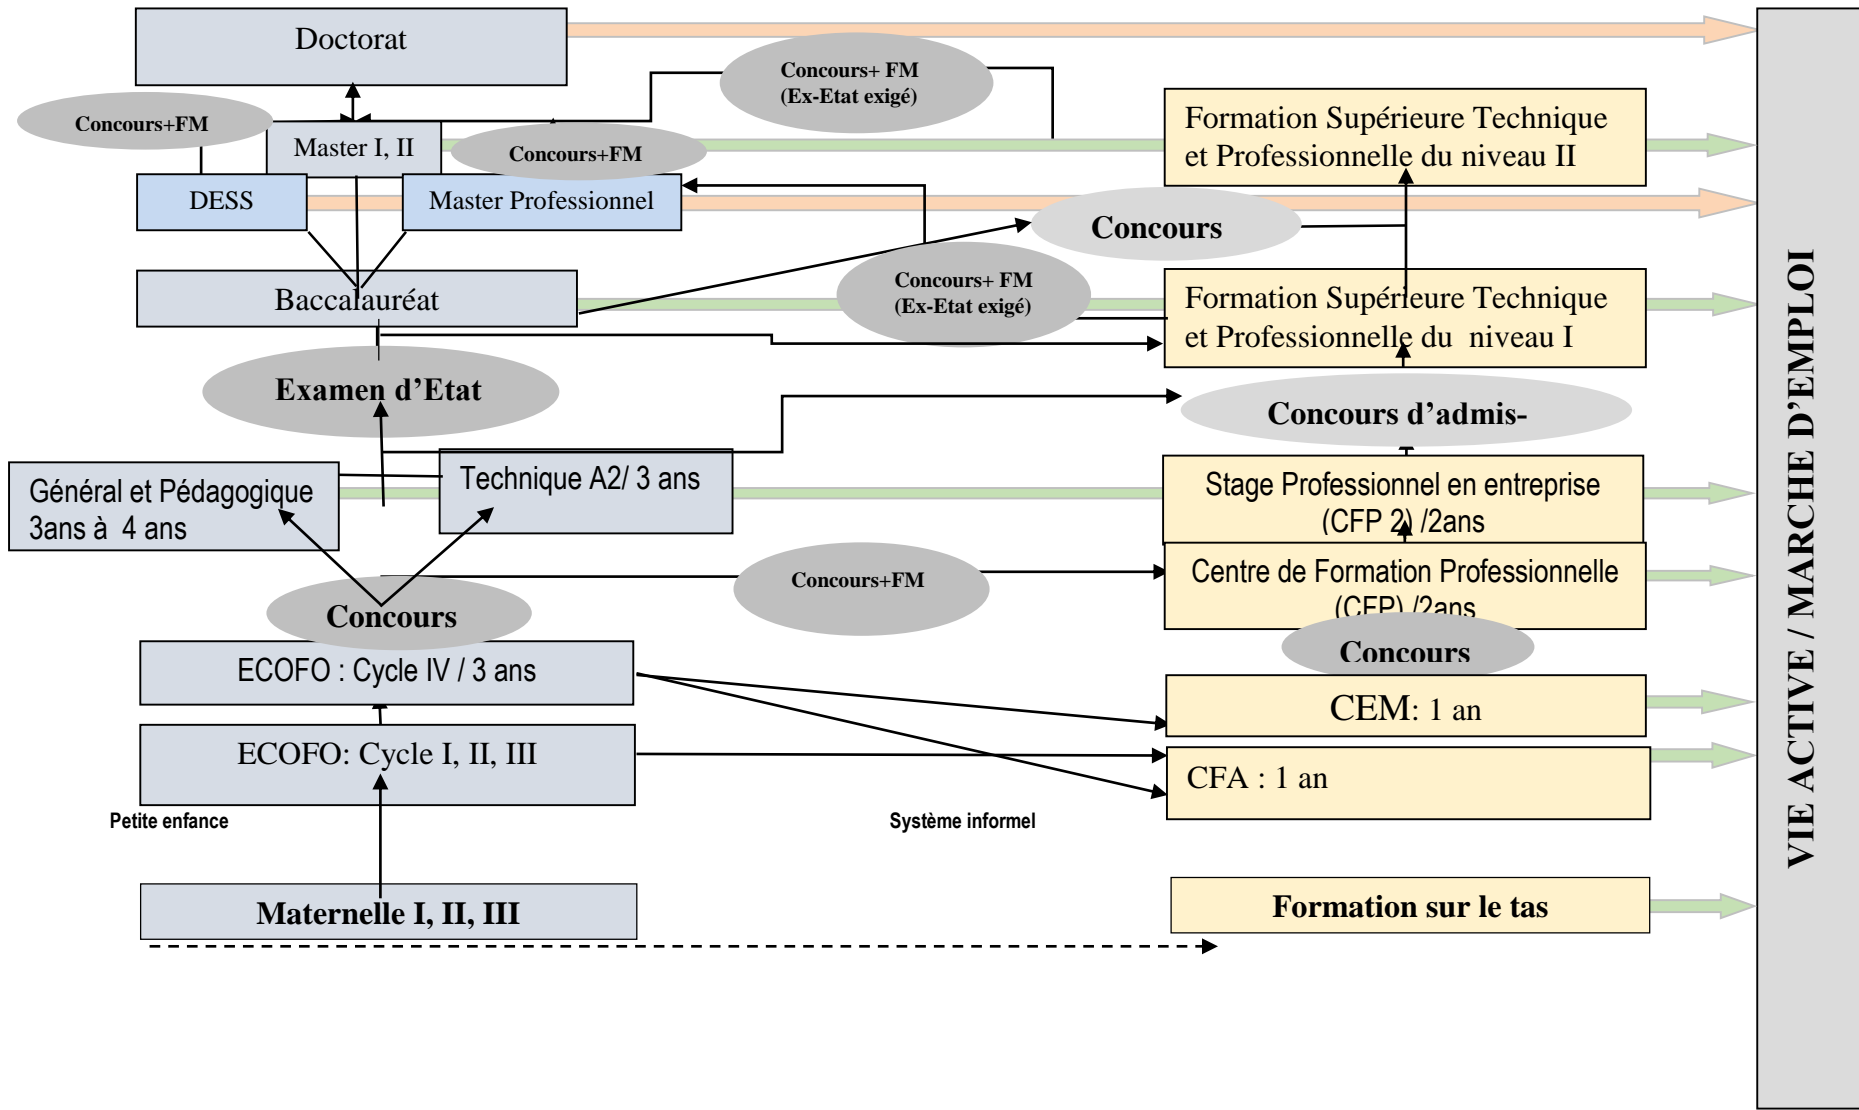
Doctorat

Concours+ FM
(Ex-Etat exigé)

Concours+FM

Master I, II

Concours+FM

Formation Supérieure Technique et Professionnelle du niveau II

DESS

Master Professionnel

Concours

Concours+ FM
(Ex-Etat exigé)

Baccalauréat

Formation Supérieure Technique et Professionnelle du niveau I

Examen d'Etat

Concours d'admis-

Général et Pédagogique 3ans à 4 ans

Technique A2/ 3 ans

Stage Professionnel en entreprise (CFP 2) /2ans

Concours+FM

Centre de Formation Professionnelle (CFP) /2ans

Concours

Concours

ECOFO : Cycle IV / 3 ans

CEM: 1 an

ECOFO: Cycle I, II, III

CFA : 1 an

Petite enfance

Système informel

Maternelle I, II, III

Formation sur le tas

VIE ACTIVE / MARCHE D'EMPLOI